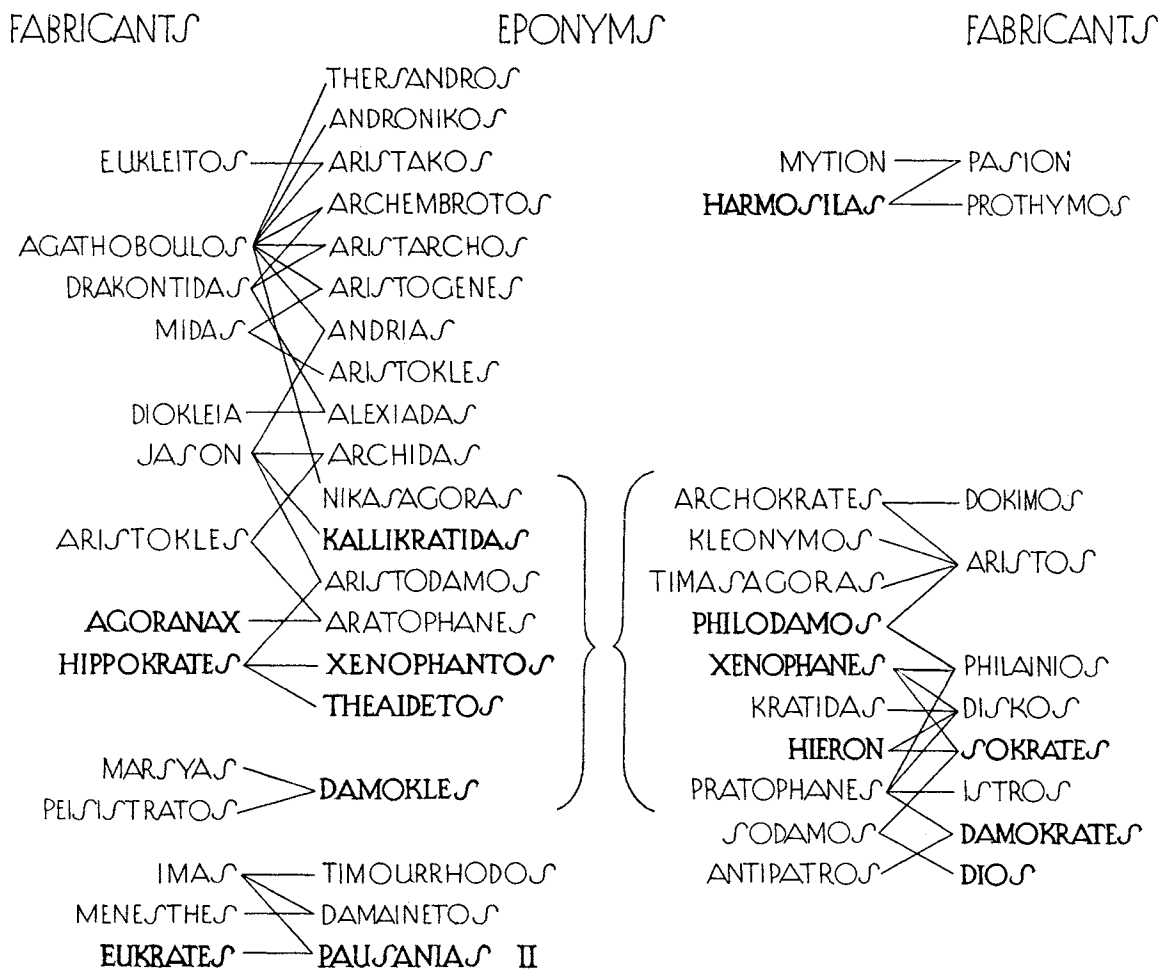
FABRICANTS EPONYMS FABRICANTS

THERSANDROS
ANDRONIKOS
EUKLEITOS ARISTAKOS
ARCHEMBROTOS
AGATHOBOULOS ARISTARCHOS
DRAKONTIDAS ARISTOGENES
MIDAS ANDRIAS
ARISTOKLES
DIOKLEIA ALEXIADAS
JASON ARCHIDAS
NIKASAGORAS
ARISTOKLES KALLIKRATIDAS
ARISTODAMOS
AGORANAX ARATOPHANES
HIPPOKRATES XENOPHANTOS
THEAIDETOS

MARSYAS
PEISISTRATOS DAMOKLES

IMAS TIMOURRHODOS
MENESTHES DAMAINETOS
EUKRATES PAUSANIAS II

MYTION PASION
HARMOSILAS PROTHYMOS

ARCHOKRATES DOKIMOS
KLEONYMOS
TIMASAGORAS ARISTOS
PHILODAMOS
XENOPHANES PHILAINIOS
KRATIDAS DISKOS
HIERON SOKRATES
PRATOPHANES ISTROS
SODAMOS DAMOKRATES
ANTIPATROS DIOS